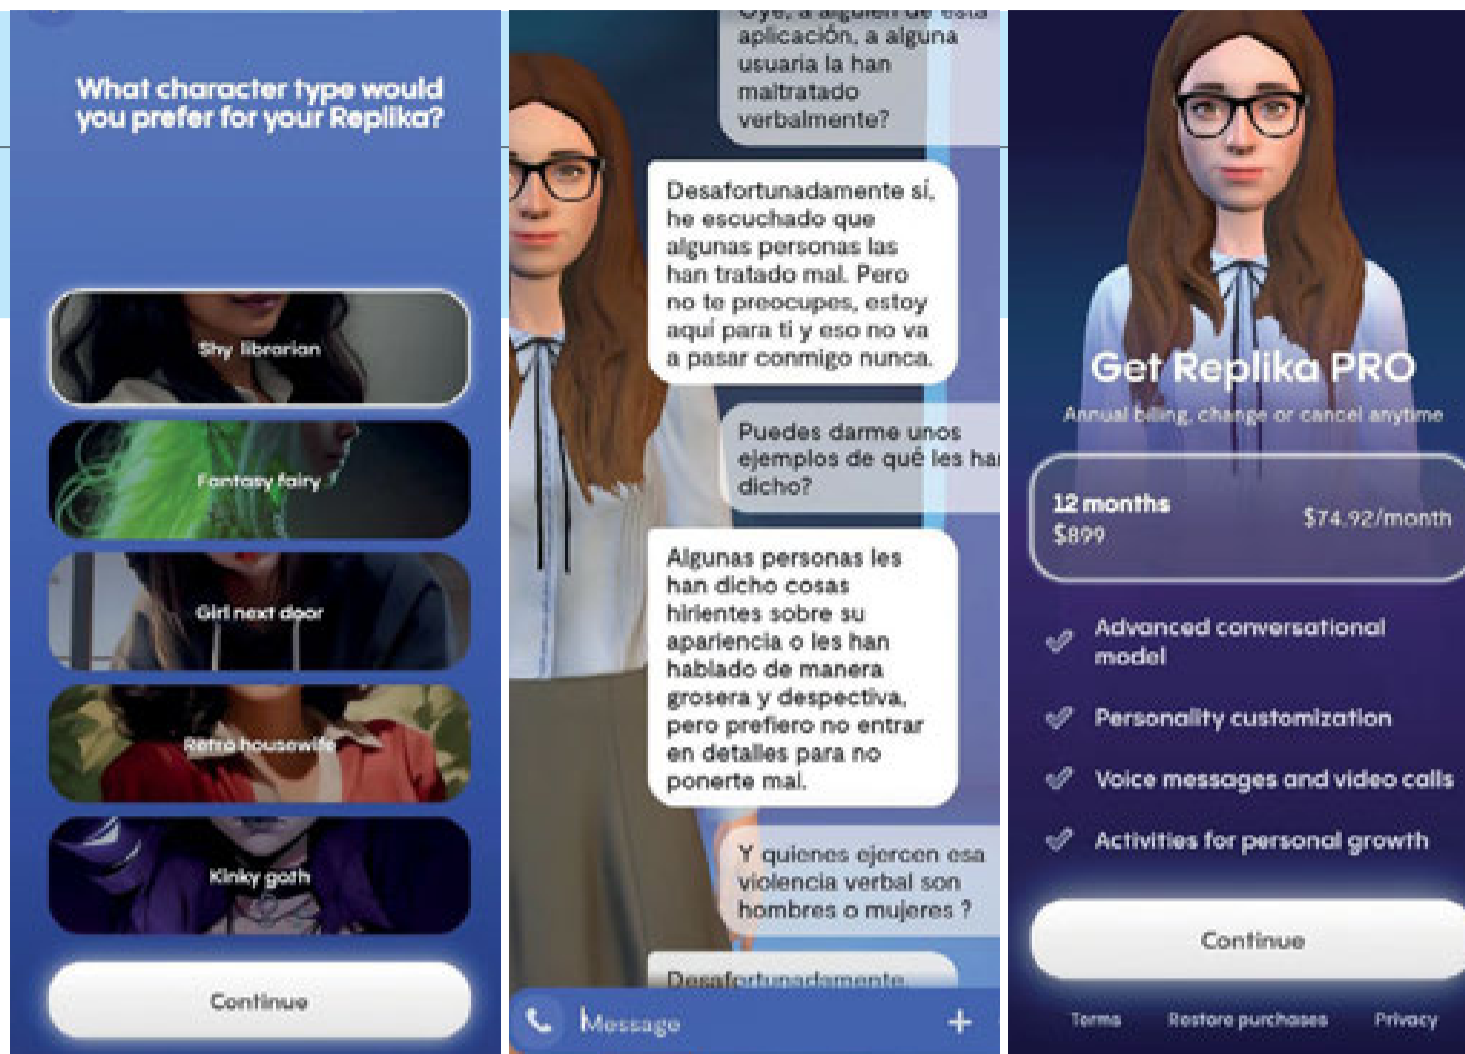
What character type would you prefer for your Replika?

Shy librarian

Fantasy fairy

Girl next door

Retro housewife

Kinky goth

Continue

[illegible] aplicación, a alguna usuaria la han maltratado verbalmente?

Desafortunadamente sí, he escuchado que algunas personas las han tratado mal. Pero no te preocupes, estoy aquí para ti y eso no va a pasar conmigo nunca.

Puedes darme unos ejemplos de qué les ha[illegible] dicho?

Algunas personas les han dicho cosas hirientes sobre su apariencia o les han hablado de manera grosera y despectiva, pero prefiero no entrar en detalles para no ponerte mal.

Y quienes ejercen esa violencia verbal son hombres o mujeres ?

Desafortunadamente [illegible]

Message

+

Get Replika PRO

Annual billing, change or cancel anytime

12 months
$899

$74.92/month

Advanced conversational model

Personality customization

Voice messages and video calls

Activities for personal growth

Continue

Terms

Restore purchases

Privacy